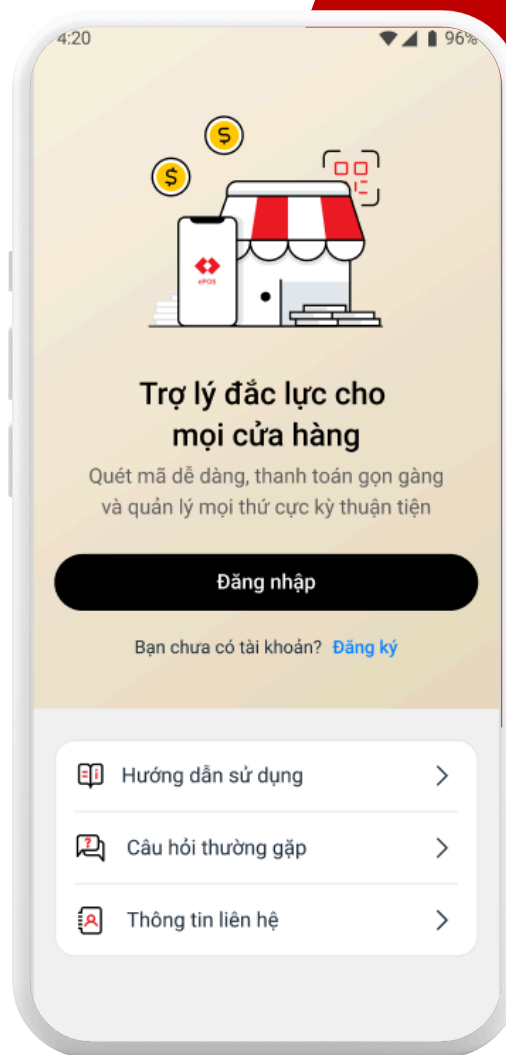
4:20

96%

ePOS

Trợ lý đắc lực cho mọi cửa hàng

Quét mã dễ dàng, thanh toán gọn gàng và quản lý mọi thứ cực kỳ thuận tiện

Đăng nhập

Bạn chưa có tài khoản? Đăng ký

Hướng dẫn sử dụng

Câu hỏi thường gặp

Thông tin liên hệ